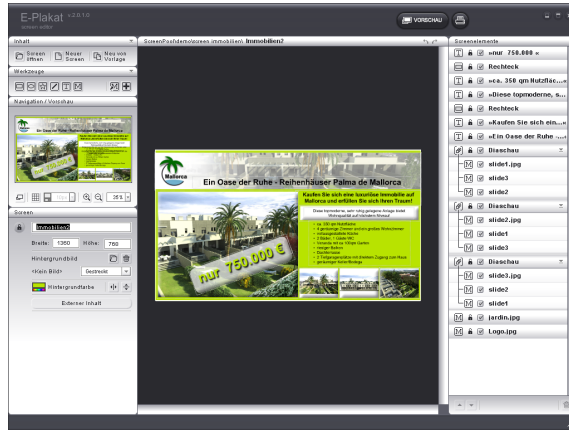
E-Plakat v.2.0.1.0
screen editor

VORSCHAU

Inhalt
Screen öffnen
Neuer Screen
Neu von Vorlage

Werkzeuge

Navigation / Vorschau

25 %

Screen
Immobilien2
Breite: 1360
Höhe: 768
Hintergrundbild
<Kein Bild>
Gestreckt
Hintergrundfarbe
Externer Inhalt

ScreenPool/demo/screen (Immobilien): Immobilien2

Mallorca
Ein Oase der Ruhe - Reihenhäuser Palma de Mallorca
Kaufen Sie sich eine luxuriöse Immobilie auf Mallorca und erfüllen Sie sich Ihren Traum!
nur 750.000 €

Screenelemente
»nur 750.000 «
Rechteck
»ca. 350 qm Nutzfläc...«
»Diese topmoderne, s...«
Rechteck
»Kaufen Sie sich ein...«
»Ein Oase der Ruhe ...«
Diaschau
slide1.jpg
slide3
slide2
Diaschau
slide2.jpg
slide1
slide3
Diaschau
slide3.jpg
slide2
slide1
jardin.jpg
Logo.jpg